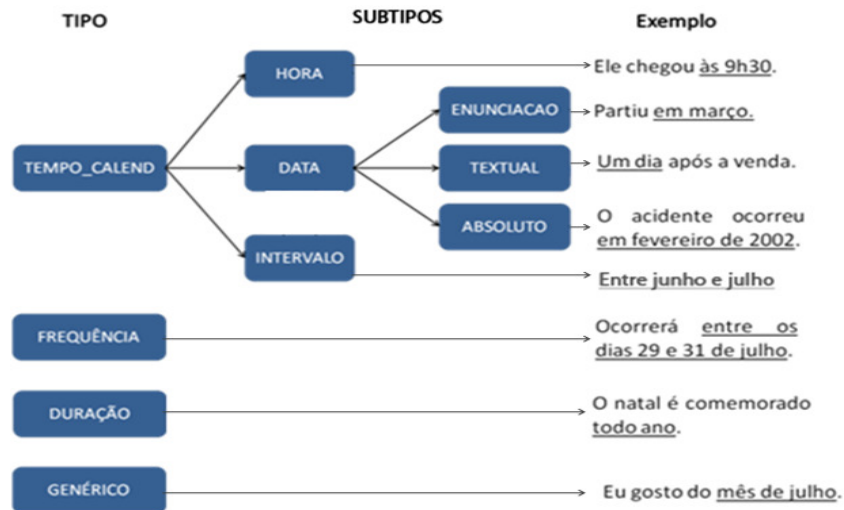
TIPO

SUBTIPOS

Exemplo

TEMPO_CALEND

HORA

Ele chegou às 9h30.

DATA

ENUNCIACAO

Partiu em março.

TEXTUAL

Um dia após a venda.

ABSOLUTO

O acidente ocorreu em fevereiro de 2002.

INTERVALO

Entre junho e julho

FREQUÊNCIA

Ocorrerá entre os dias 29 e 31 de julho.

DURAÇÃO

O natal é comemorado todo ano.

GENÉRICO

Eu gosto do mês de julho.